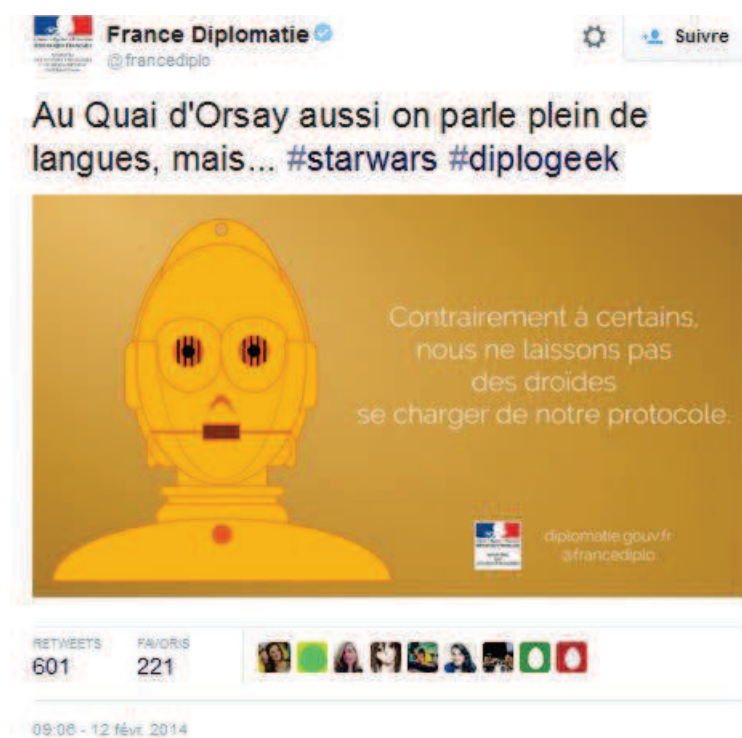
France Diplomatie
@francediplo

Suivre

Au Quai d'Orsay aussi on parle plein de langues, mais... #starwars #diplogeek

Contrairement à certains, nous ne laissons pas des droïdes se charger de notre protocole.

diplomatie.gouv.fr
@francediplo

RETWEETS
601

FAVORIS
221

09:06 - 12 févr. 2014